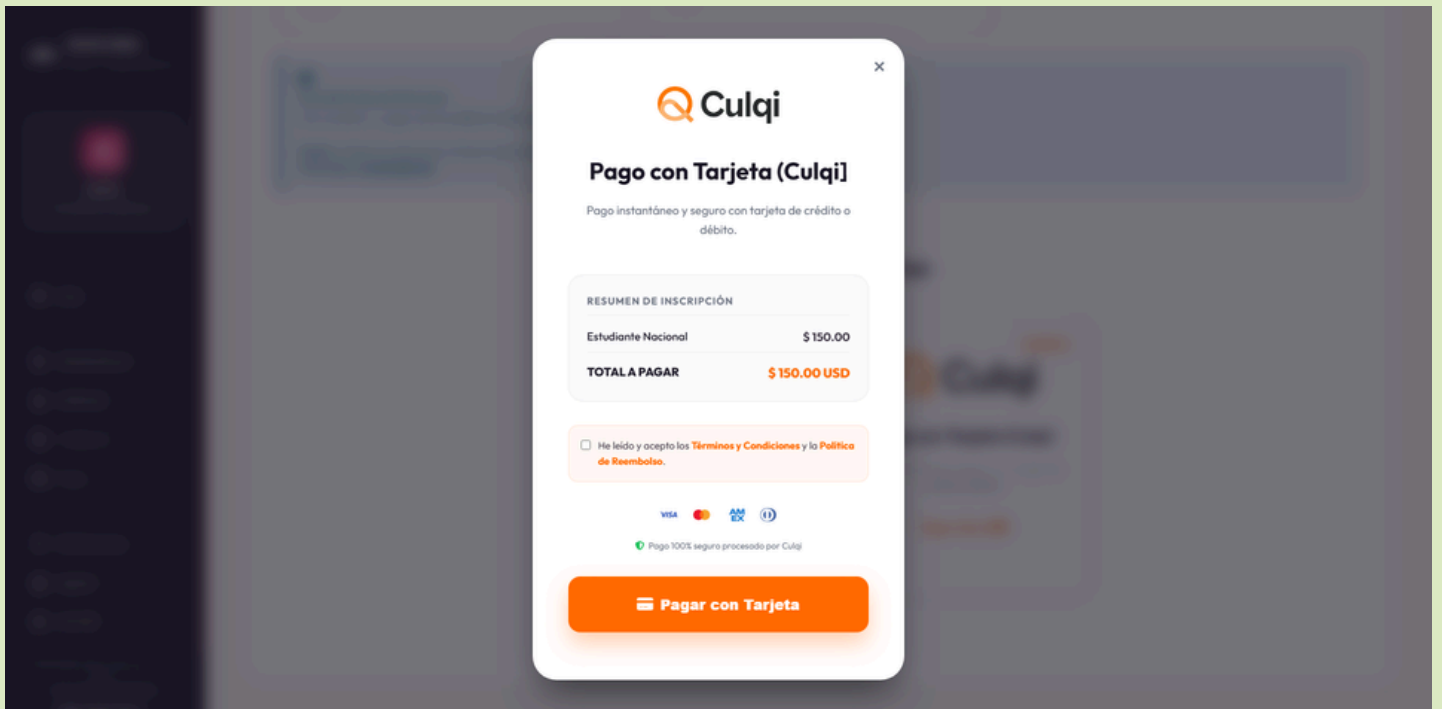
×

Culqi

Pago con Tarjeta (Culqi)

Pago instantáneo y seguro con tarjeta de crédito o débito.

RESUMEN DE INSCRIPCIÓN

| Estudiante Nacional | \$ 150.00 |
|---|---|
| TOTAL A PAGAR | \$ 150.00 USD |

He leído y acepto los Términos y Condiciones y la Política de Reembolso.

VISA AM EX

Pago 100% seguro procesado por Culqi

Pagar con Tarjeta